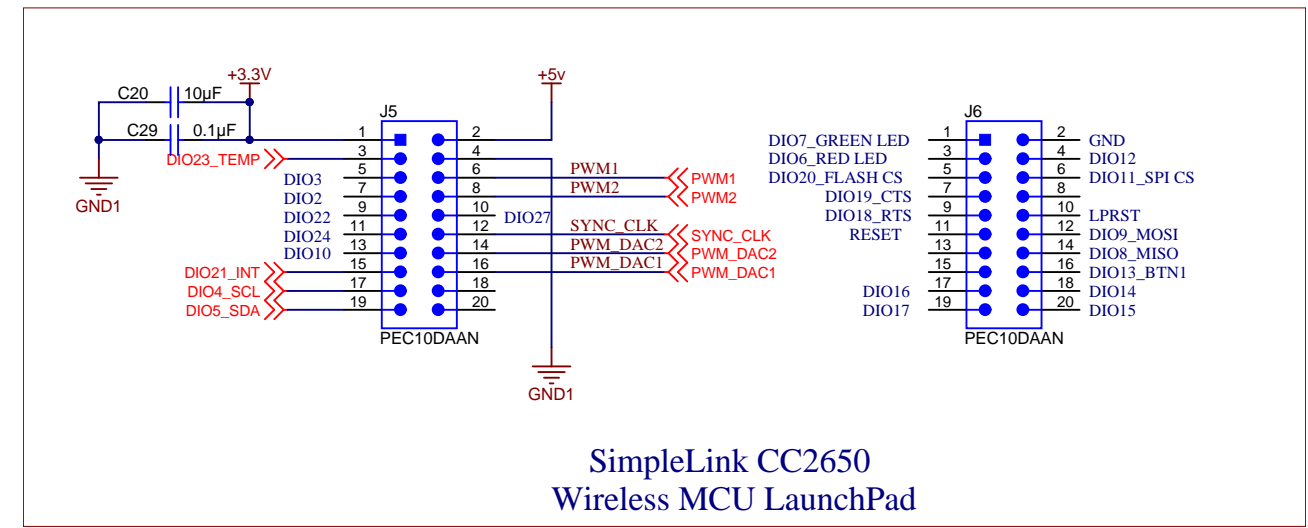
C20 10µF
+3.3V
C29 0.1µF
GND1
DIO23_TEMP
J5
+5v
1 2
3 4
DIO3 5 6
DIO2 7 8
DIO22 9 10 DIO27
DIO24 11 12
DIO10 13 14
DIO21_INT 15 16
DIO4_SCL 17 18
DIO5_SDA 19 20
PEC10DAAN
PWM1 PWM1
PWM2 PWM2
SYNC_CLK SYNC_CLK
PWM_DAC2 PWM_DAC2
PWM_DAC1 PWM_DAC1
GND1
J6
DIO7_GREEN LED 1 2 GND
DIO6_RED LED 3 4 DIO12
DIO20_FLASH CS 5 6 DIO11_SPI CS
DIO19_CTS 7 8
DIO18_RTS 9 10 LPRST
RESET 11 12 DIO9_MOSI
13 14 DIO8_MISO
15 16 DIO13_BTN1
DIO16 17 18 DIO14
DIO17 19 20 DIO15
PEC10DAAN

SimpleLink CC2650
Wireless MCU LaunchPad